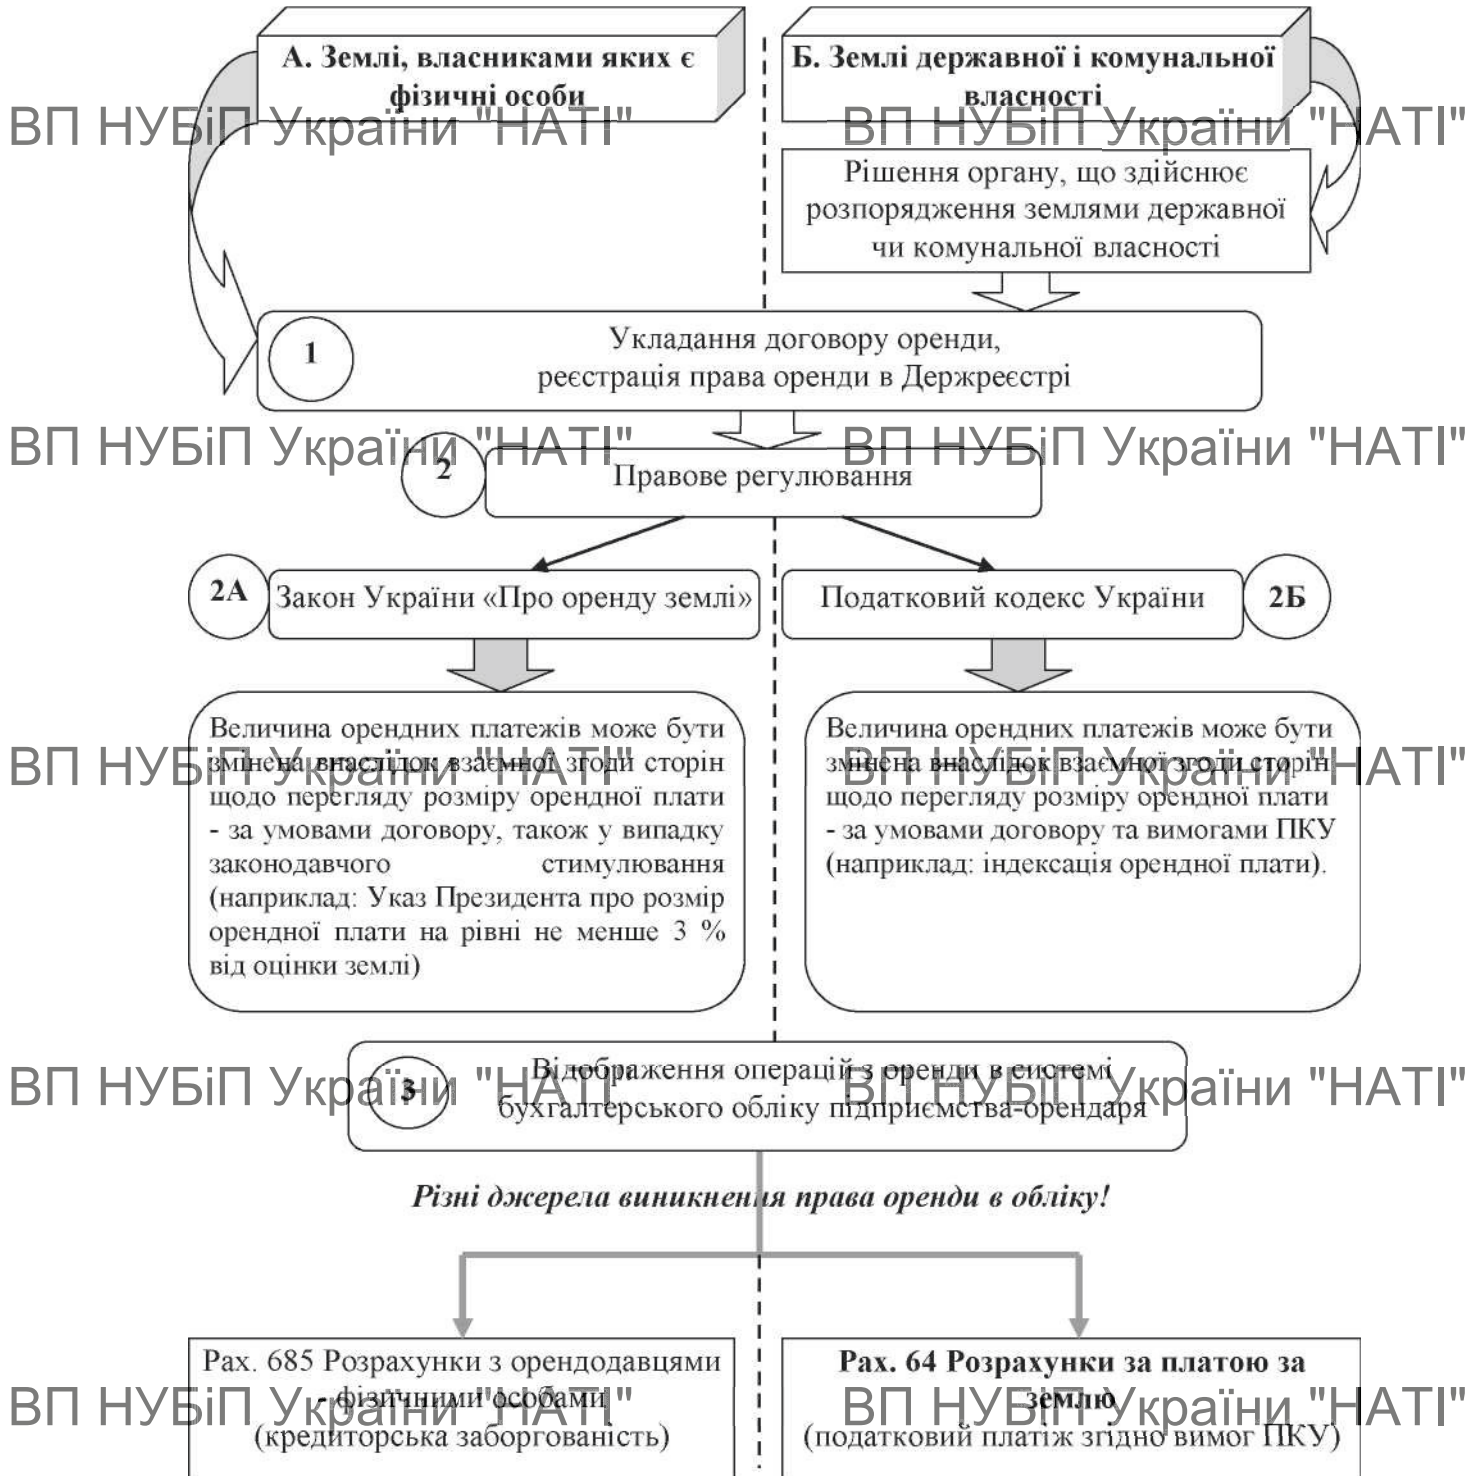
А. Землі, власниками яких є фізичні особи

Б. Землі державної і комунальної власності

ВП НУБіП України "НАТІ"

ВП НУБіП України "НАТІ"

Рішення органу, що здійснює розпорядження землями державної чи комунальної власності

1

Укладання договору оренди, реєстрація права оренди в Держреєстрі

ВП НУБіП України "НАТІ"

ВП НУБіП України "НАТІ"

2

Правове регулювання

2А

Закон України «Про оренду землі»

Податковий кодекс України

2Б

Величина орендних платежів може бути змінена внаслідок взаємної згоди сторін щодо перегляду розміру орендної плати - за умовами договору, також у випадку законодавчого стимулювання (наприклад: Указ Президента про розмір орендної плати на рівні не менше 3 % від оцінки землі)

ВП НУБіП України "НАТІ"

ВП НУБіП України "НАТІ"

Величина орендних платежів може бути змінена внаслідок взаємної згоди сторін щодо перегляду розміру орендної плати - за умовами договору та вимогами ПКУ (наприклад: індексація орендної плати).

ВП НУБіП України "НАТІ"

ВП НУБіП України "НАТІ"

3

Відображення операцій з оренди в системі бухгалтерського обліку підприємства-орендаря

Різні джерела виникнення права оренди в обліку!

Рах. 685 Розрахунки з орендодавцями - фізичними особами (кредиторська заборгованість)

ВП НУБіП України "НАТІ"

ВП НУБіП України "НАТІ"

Рах. 64 Розрахунки за платою за землю (податковий платіж згідно вимог ПКУ)